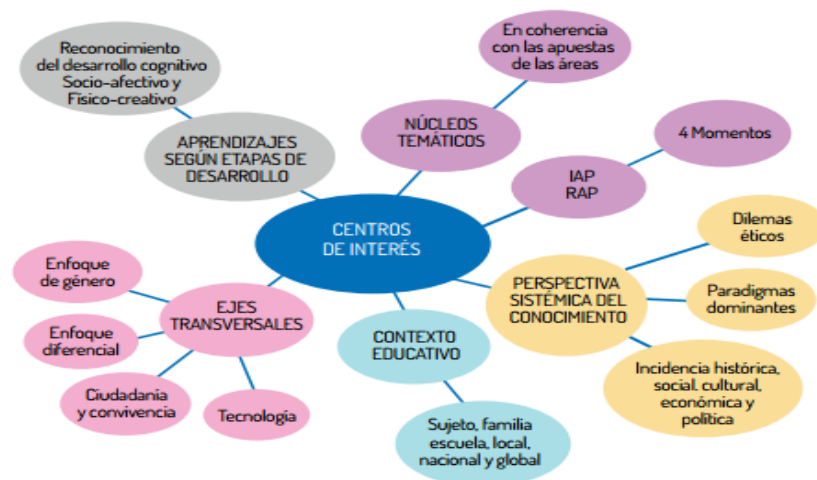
CENTROS DE INTERÉS

APRENDIZAJES SEGÚN ETAPAS DE DESARROLLO

Reconocimiento del desarrollo cognitivo Socio-afectivo y Físico-creativo

NÚCLEOS TEMÁTICOS

En coherencia con las apuestas de las áreas

IAP RAP

4 Momentos

PERSPECTIVA SISTÉMICA DEL CONOCIMIENTO

Dilemas éticos

Paradigmas dominantes

Incidencia histórica, social. cultural, económica y política

CONTEXTO EDUCATIVO

Sujeto, familia escuela, local, nacional y global

EJES TRANSVERSALES

Enfoque de género

Enfoque diferencial

Ciudadanía y convivencia

Tecnología